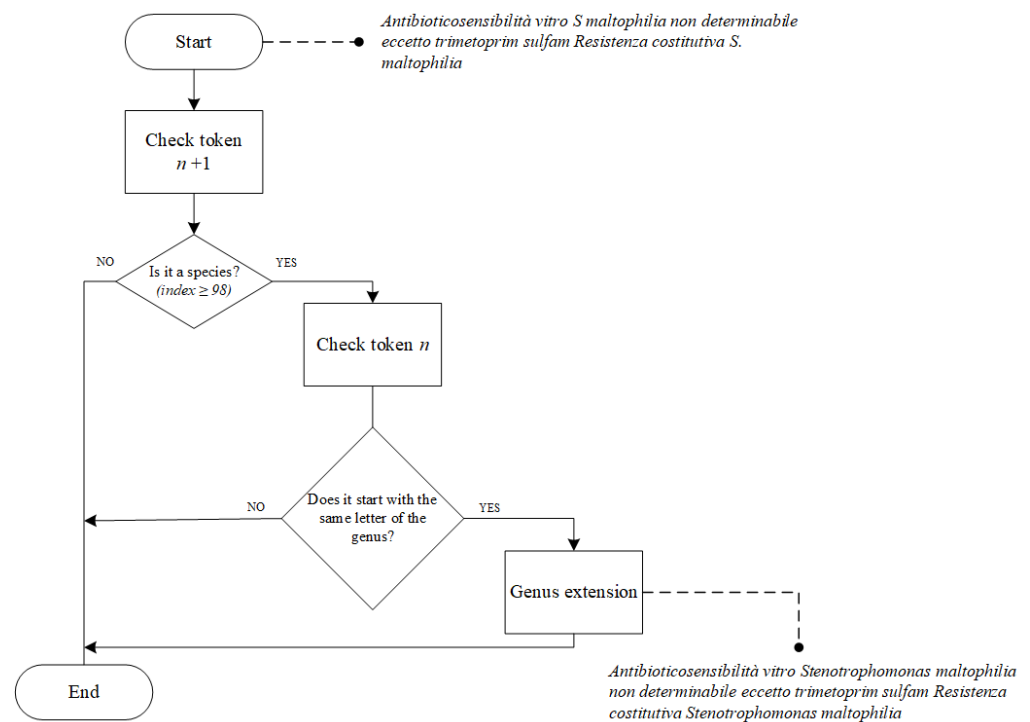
Start

Antibioticosensibilità vitro S maltophilia non determinabile eccetto trimetoprim sulfam Resistenza costitutiva S. maltophilia

Check token $n+1$

NO

Is it a species? (index $\geq 98$)

YES

Check token $n$

NO

Does it start with the same letter of the genus?

YES

Genus extension

End

Antibioticosensibilità vitro Stenotrophomonas maltophilia non determinabile eccetto trimetoprim sulfam Resistenza costitutiva Stenotrophomonas maltophilia